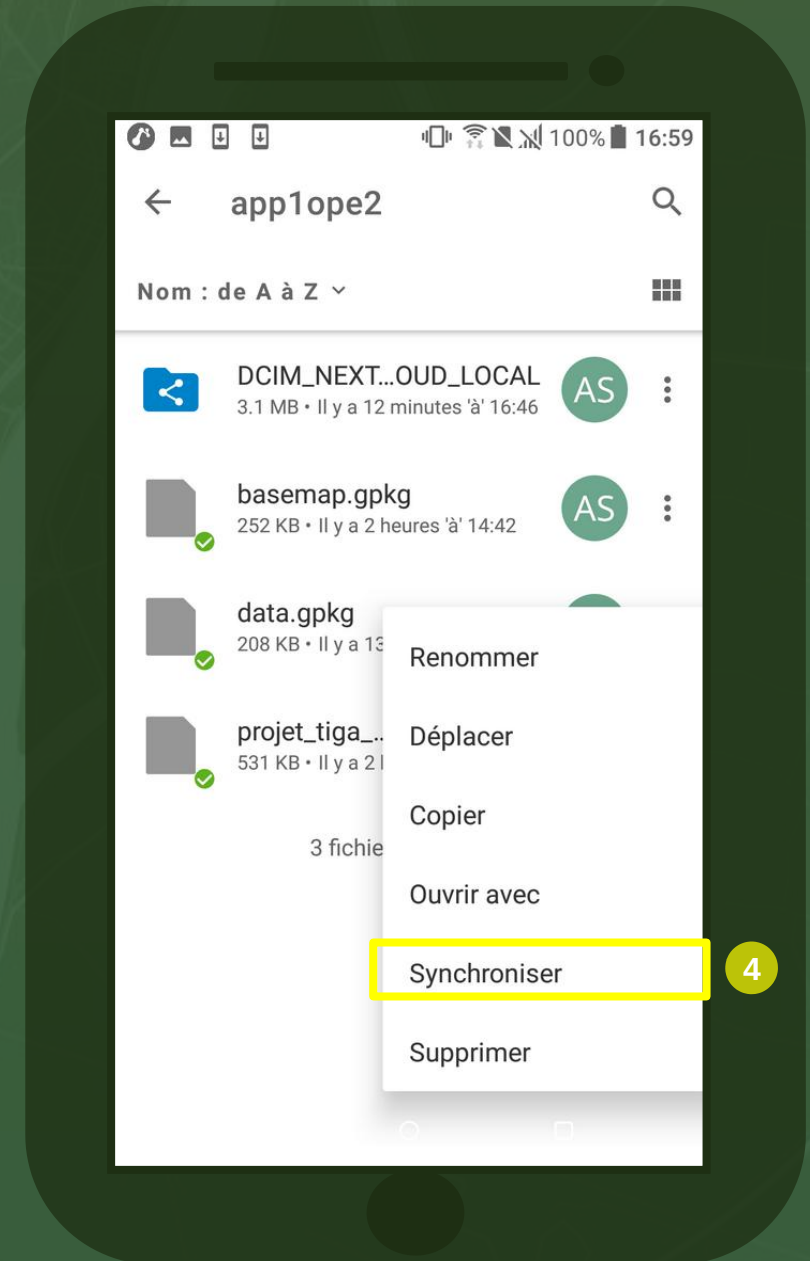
100% 16:59

app1ope2

Nom : de A à Z

DCIM_NEXT...OUD_LOCAL
3.1 MB • Il y a 12 minutes 'à' 16:46
AS

basemap.gpkg
252 KB • Il y a 2 heures 'à' 14:42
AS

data.gpkg
208 KB • Il y a 13

projet_tiga_...
531 KB • Il y a 2 l

3 fichie

Renommer
Déplacer
Copier
Ouvrir avec
Synchroniser
Supprimer

4